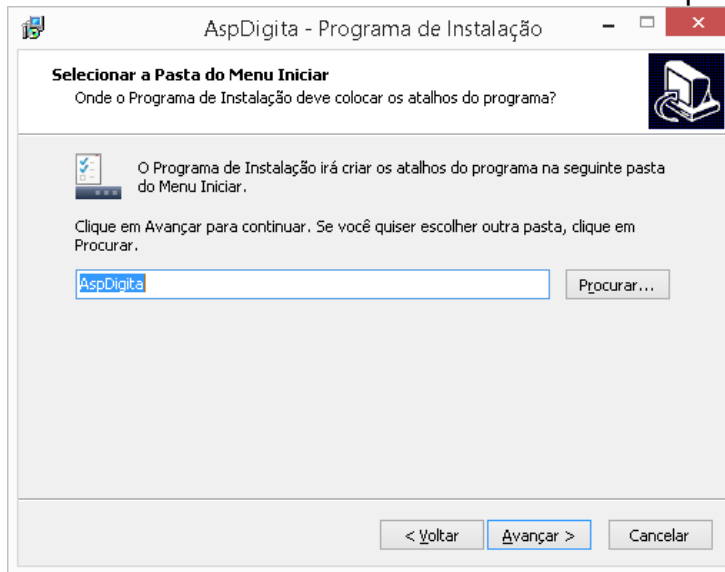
AspDigita - Programa de Instalação

Selecionar a Pasta do Menu Iniciar
Onde o Programa de Instalação deve colocar os atalhos do programa?

O Programa de Instalação irá criar os atalhos do programa na seguinte pasta do Menu Iniciar.

Clique em Avançar para continuar. Se você quiser escolher outra pasta, clique em Procurar.

AspDigita

Procurar...

< Voltar

Avançar >

Cancelar